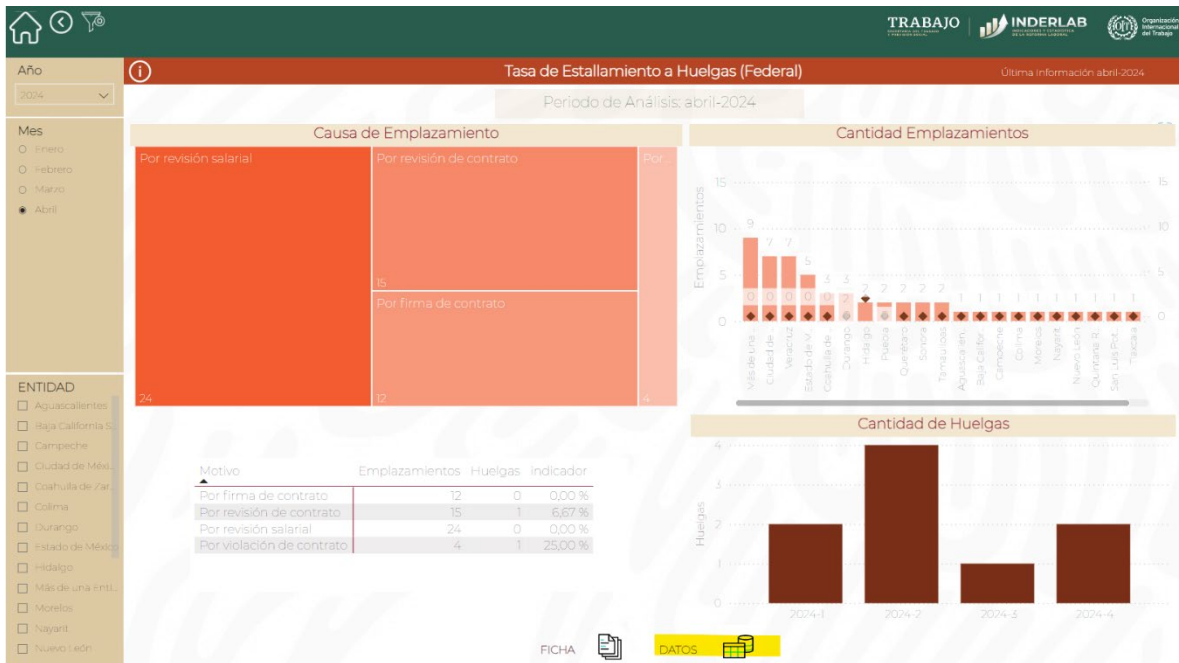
TRABAJO | INDERLAB | Organización Internacional del Trabajo

Año
2024

Mes
Enero
Febrero
Marzo
Abril

ENTIDAD
Aguascalientes
Baja California S...
Campeche
Ciudad de Méxi...
Coahuila de Zar...
Colima
Durango
Estado de México
Hidalgo
Más de una Enti...
Morelos
Nayarit
Nuevo León

Tasa de Estallamiento a Huelgas (Federal)
Última información abril-2024

Periodo de Análisis: abril-2024

Causa de Emplazamiento
Por revisión salarial
24
Por revisión de contrato
15
Por firma de contrato
12
Por...
4

Cantidad Emplazamientos
Emplazamientos
15
10
5
0
9 7 7 5 3 3 2 2 2 2 2 1 1 1 1 1 1 1 1 1 1
0 0 0 0 0 0
Más de una... Ciudad de... Veracruz Estado de M... Coahuila de... Durango Hidalgo Puebla Querétaro Sonora Tamaulipas Aguascalien... Baja Califor... Campeche Colima Morelos Nayarit Nuevo León Quintana R... San Luis Pot... Tlaxcala

Cantidad de Huelgas
Huelgas
4
3
2
1
0
2024-1 2024-2 2024-3 2024-4

| Motivo | Emplazamientos | Huelgas | Indicador |
|---|---|---|---|
| Por firma de contrato | 12 | 0 | 0,00 % |
| Por revisión de contrato | 15 | 1 | 6,67 % |
| Por revisión salarial | 24 | 0 | 0,00 % |
| Por violación de contrato | 4 | 1 | 25,00 % |

FICHA
DATOS